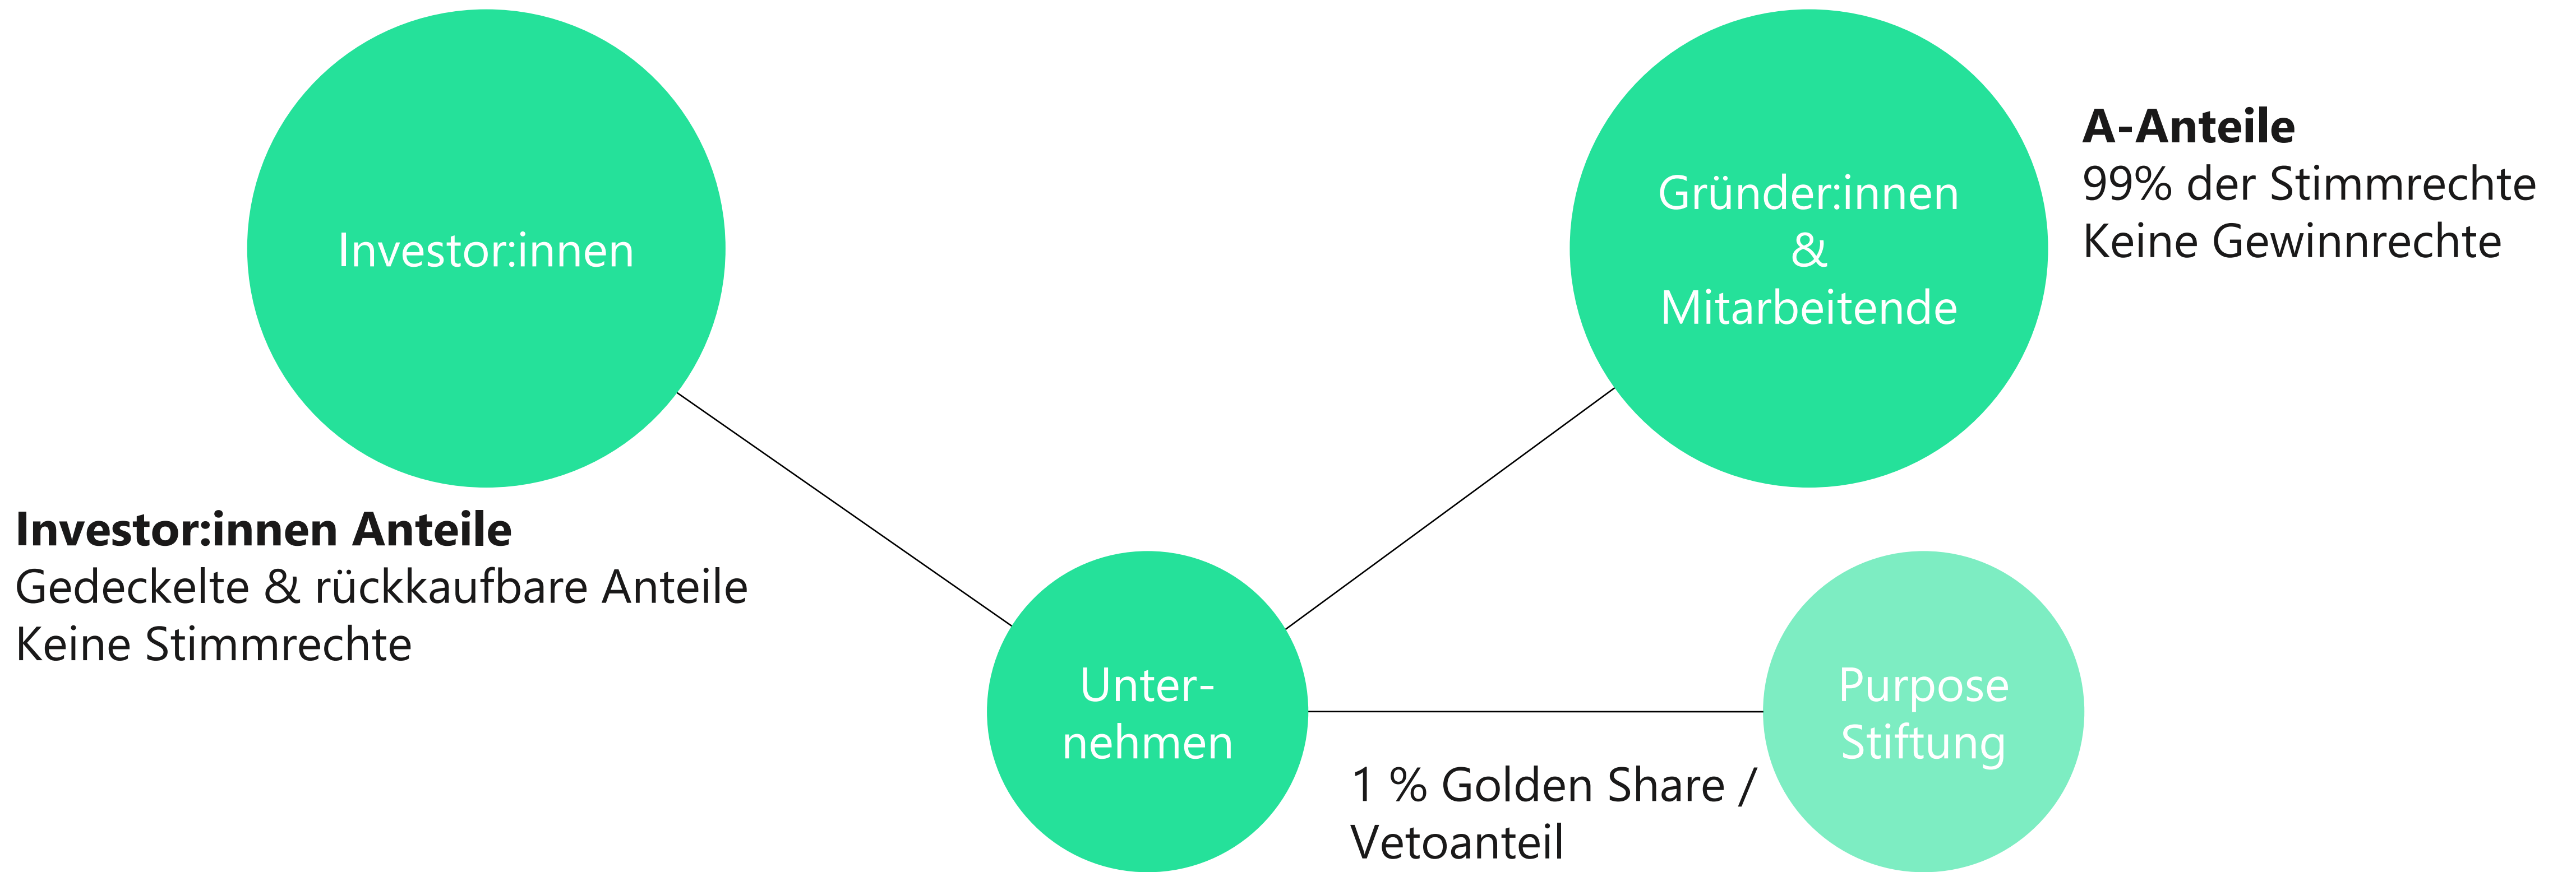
Investor:innen

Gründer:innen
&
Mitarbeitende

**A-Anteile**
99% der Stimmrechte
Keine Gewinnrechte

**Investor:innen Anteile**
Gedeckelte & rückkaufbare Anteile
Keine Stimmrechte

Unter-
nehmen

Purpose
Stiftung

1 % Golden Share /
Vetoanteil